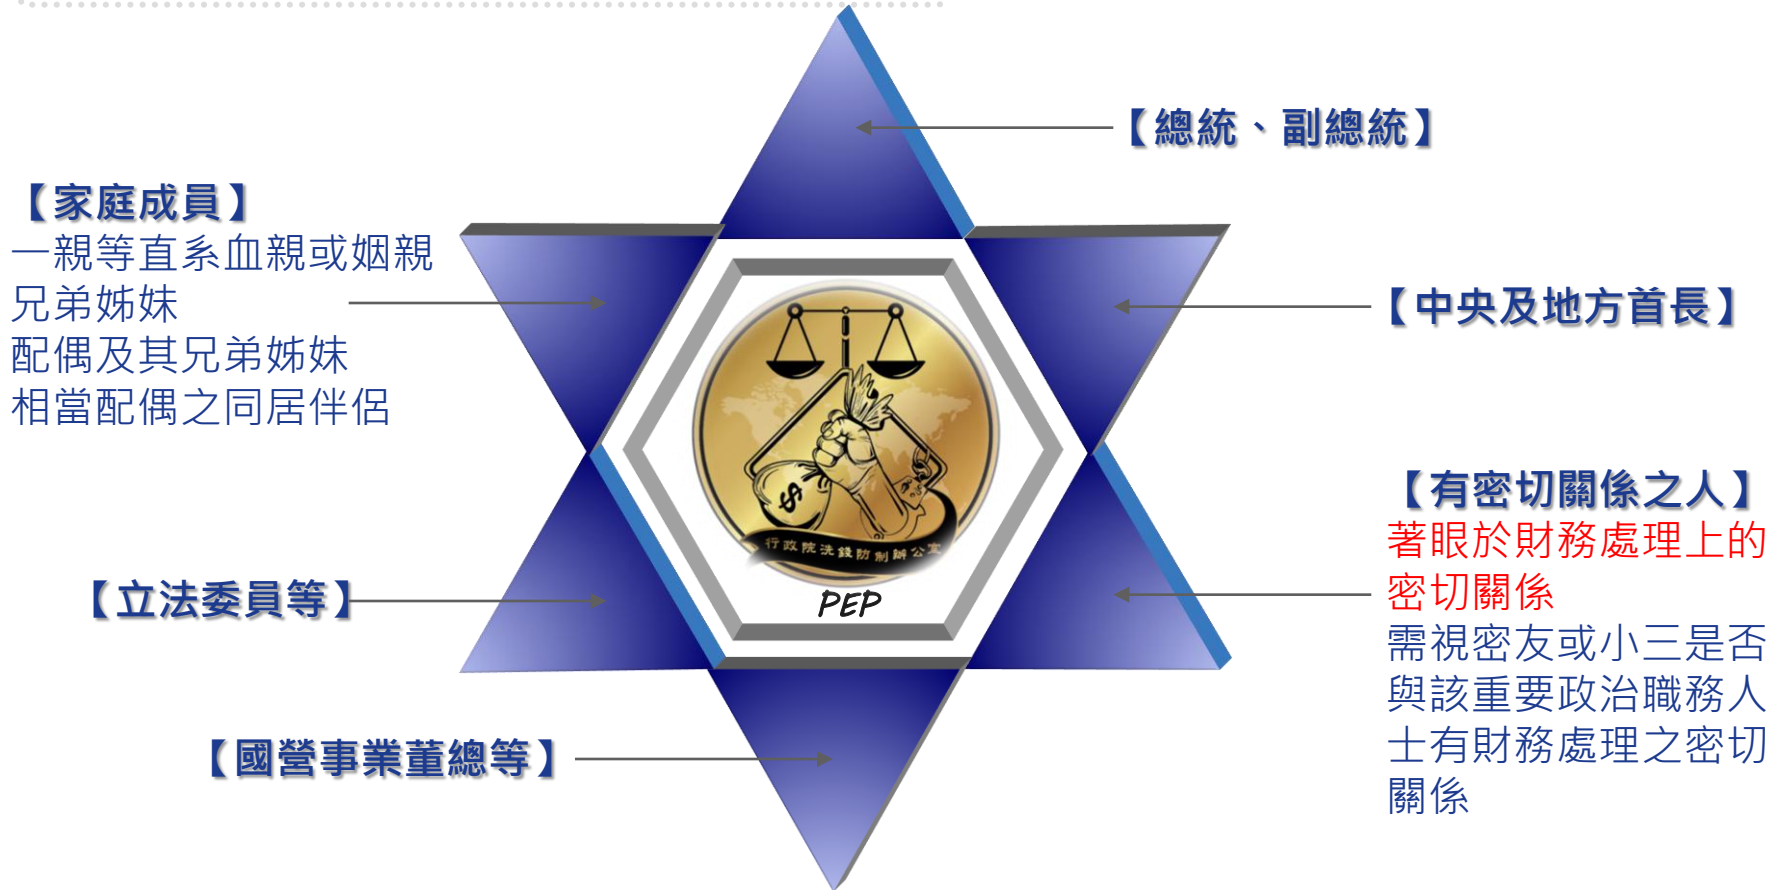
【總統、副總統】

【家庭成員】
一親等直系血親或姻親
兄弟姊妹
配偶及其兄弟姊妹
相當配偶之同居伴侶

【中央及地方首長】

行政院洗錢防制辦公室
PEP

【有密切關係之人】
著眼於財務處理上的密切關係
需視密友或小三是否與該重要政治職務人士有財務處理之密切關係

【立法委員等】

【國營事業董總等】